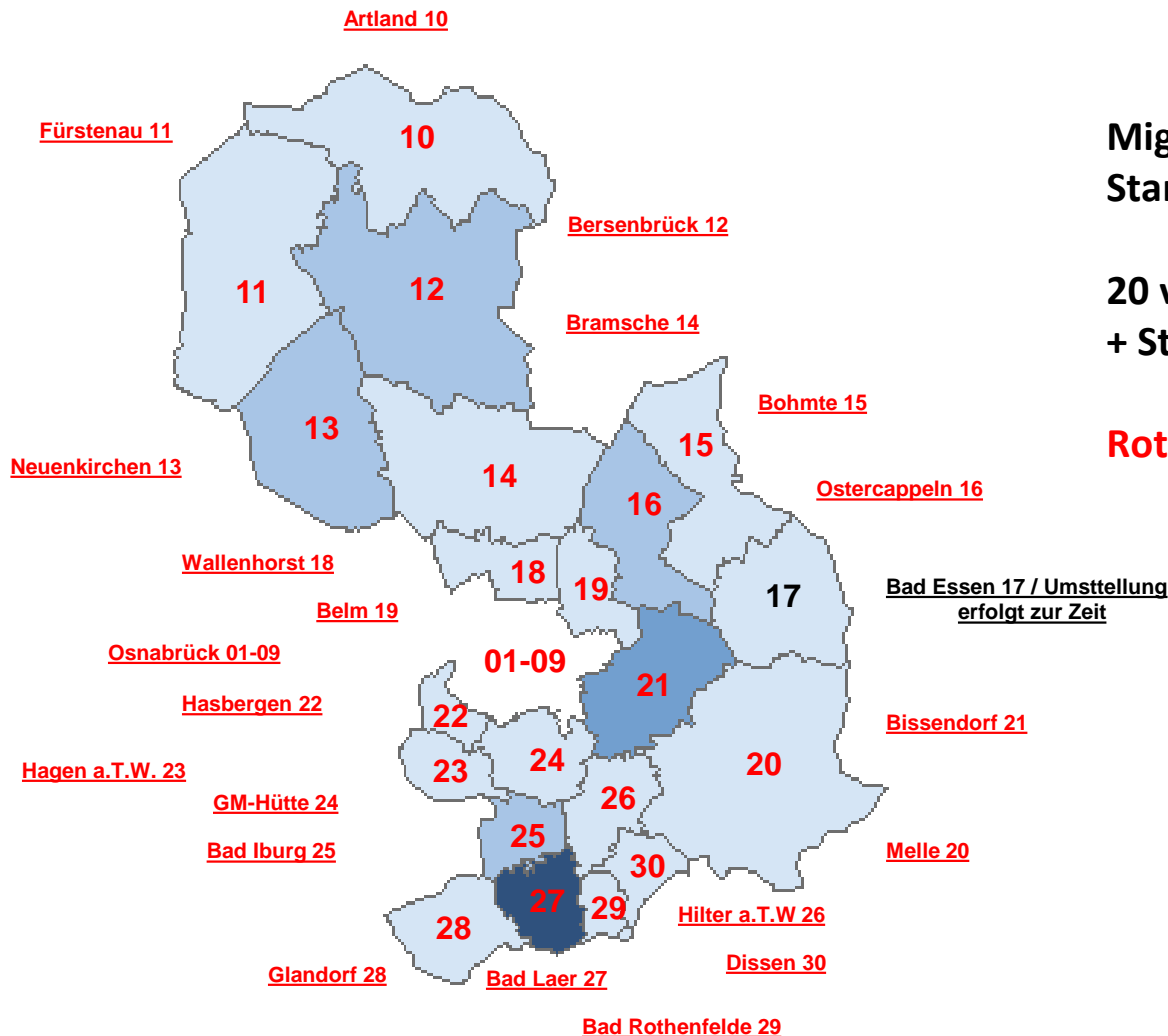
Artland 10

Fürstenau 11

Bersenbrück 12

Bramsche 14

Bohmte 15

Neuenkirchen 13

Ostercappeln 16

Wallenhorst 18

Belm 19

Osnabrück 01-09

Hasbergen 22

Hagen a.T.W. 23

GM-Hütte 24

Bad Iburg 25

Glandorf 28

Bad Laer 27

Bad Rothenfelde 29

Dissen 30

Hilter a.T.W 26

Melle 20

Bissendorf 21

Bad Essen 17 / Umsttellung erfolgt zur Zeit

10

11

12

13

14

15

16

17

18

19

01-09

21

22

23

24

20

26

25

30

27

29

28

Mig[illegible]
Sta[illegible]

20 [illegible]
+ St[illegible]

Rot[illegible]